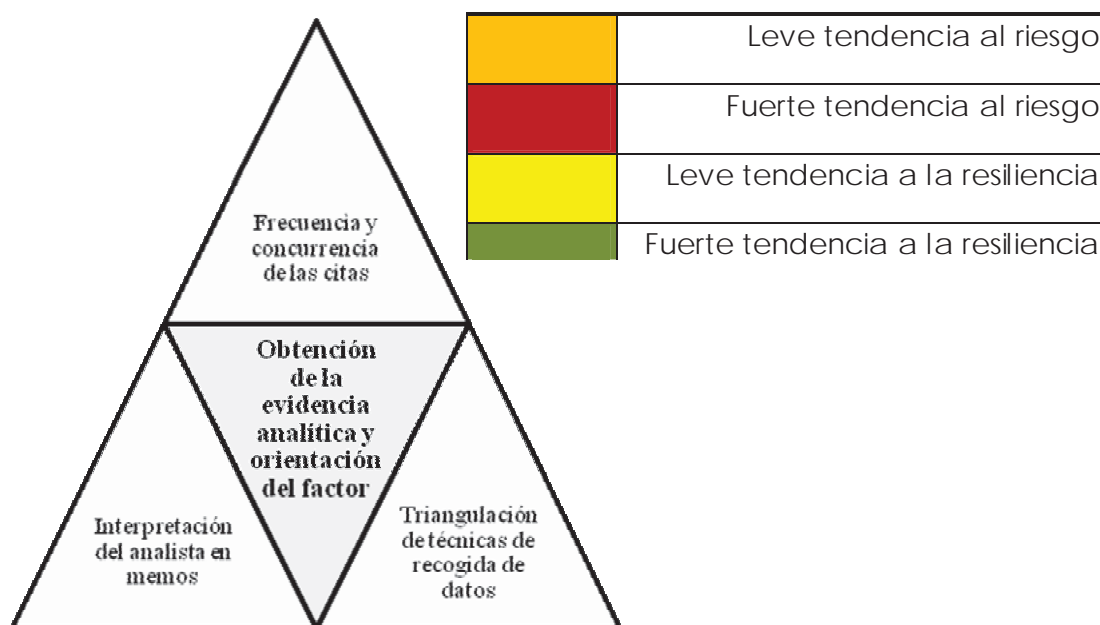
| | |
|---|---|
| | Leve tendencia al riesgo |
| | Fuerte tendencia al riesgo |
| | Leve tendencia a la resiliencia |
| | Fuerte tendencia a la resiliencia |

Frecuencia y concurrencia de las citas

Obtención de la evidencia analítica y orientación del factor

Interpretación del analista en memos

Triangulación de técnicas de recogida de datos